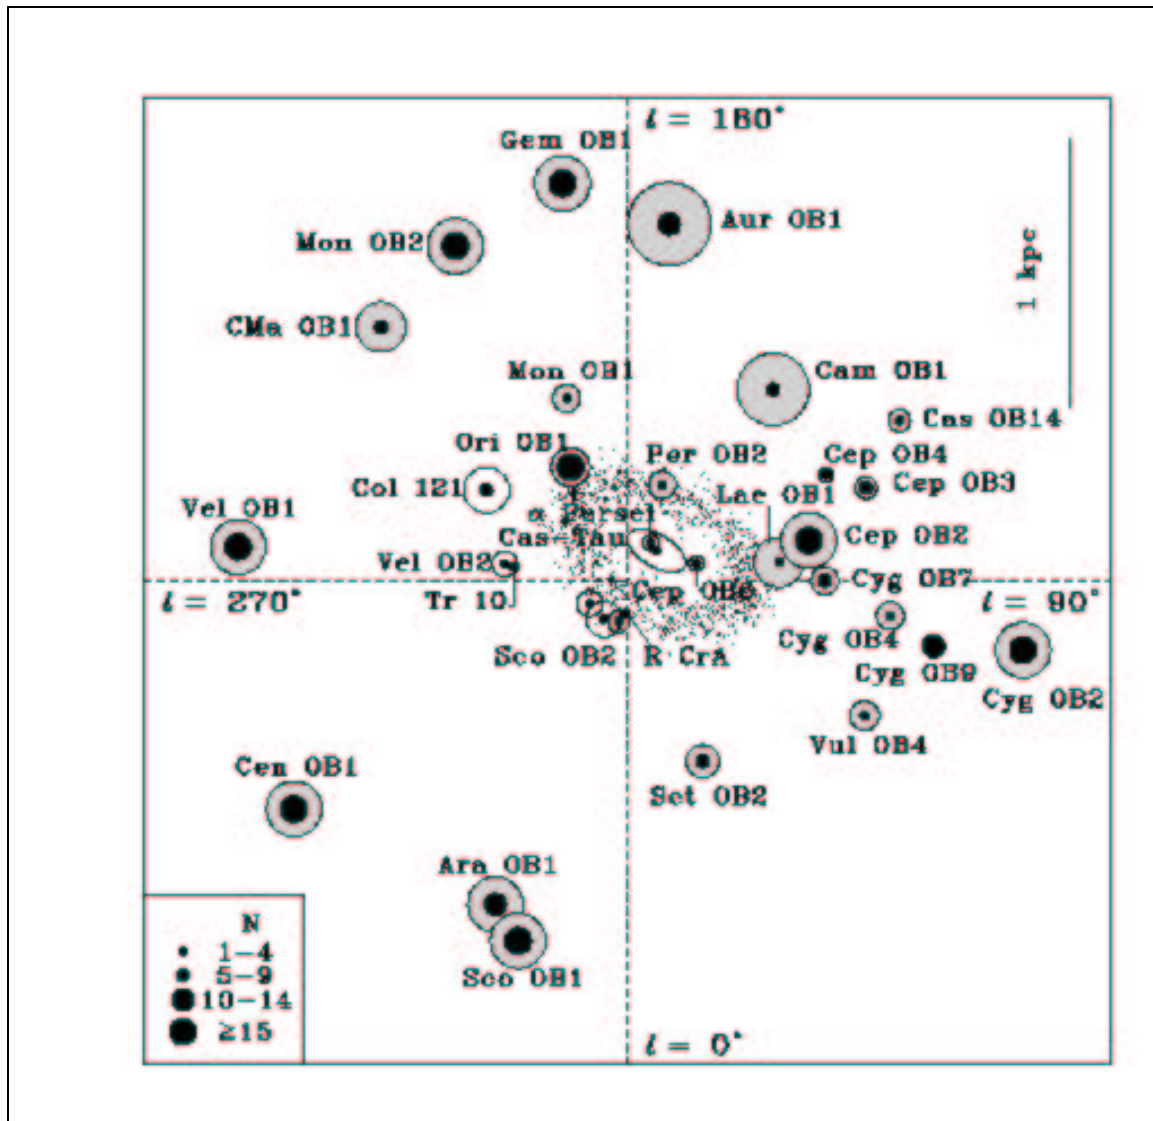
$l$ = 180°

1 kpc

Gem OB1

Aur OB1

Mon OB2

CMa OB1

Mon OB1

Cam OB1

Cas OB14

Ori OB1

Per OB2

Cep OB4

Cep OB3

Col 121

$\alpha$ Persei

Lac OB1

Vel OB1

Cas-Tau

Cep OB2

Vel OB2

Cyg OB7

$l$ = 270°

Tr 10

Cep OB6

$l$ = 90°

Cyg OB4

Sco OB2

R CrA

Cyg OB9

Cyg OB2

Vul OB4

Cen OB1

Sct OB2

Ara OB1

Sco OB1

N

1–4

5–9

10–14

≥15

$l$ = 0°